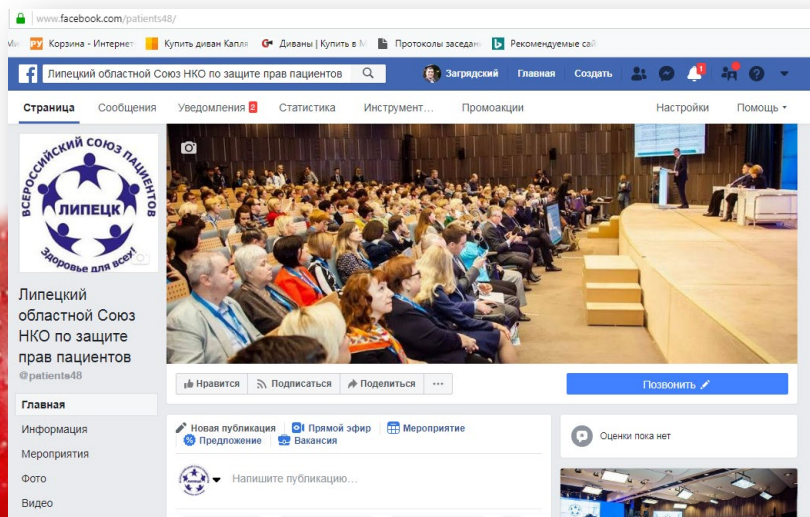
www.facebook.com/patients48/

Корзина - Интернет Купить диван Капля Диваны | Купить в М Протоколы заседан Рекомендуемые сай

Липецкий областной Союз НКО по защите прав пациентов

Загрядский Главная Создать

1

Страница Сообщения Уведомления 8 Статистика Инструмент... Промоакции Настройки Помощь

ВСЕРОССИЙСКИЙ СОЮЗ ПАЦИЕНТОВ
ЛИПЕЦК
Здоровье для всех!

Липецкий областной Союз НКО по защите прав пациентов
@patients48

Главная
Информация
Мероприятия
Фото
Видео

Нравится Подписаться Поделиться ···

Позвонить

Новая публикация Прямой эфир Мероприятие
Предложение Вакансия

Напишите публикацию...

Оценки пока нет